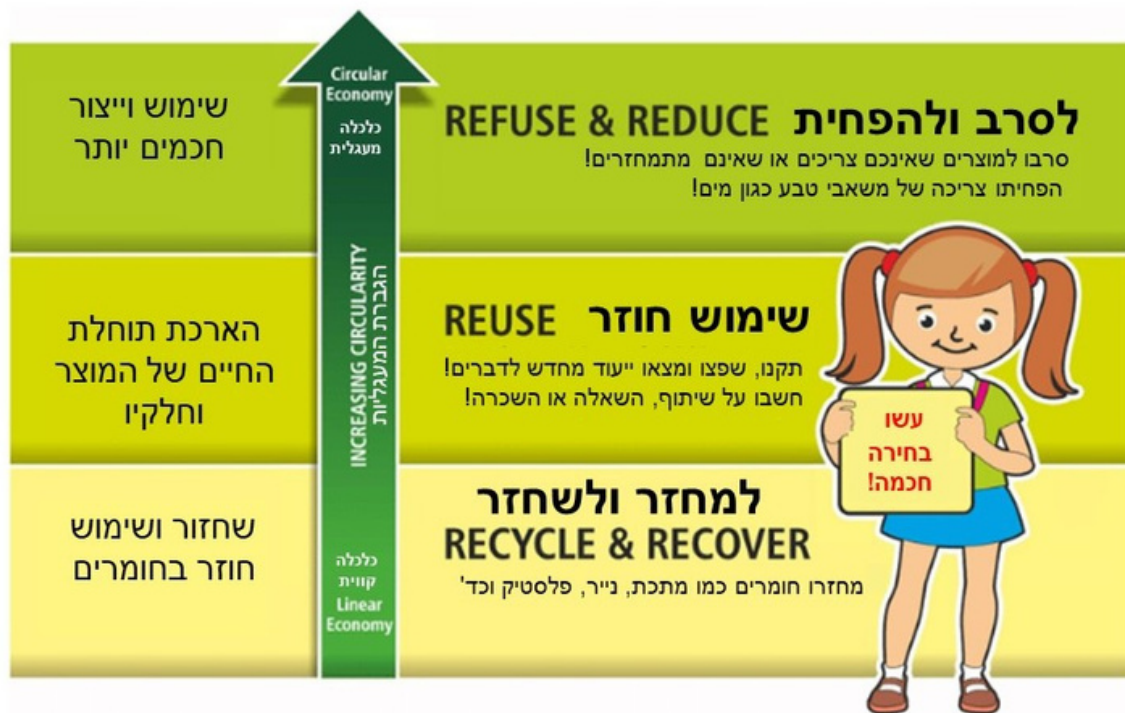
Circular Economy
כלכלה מעגלית

שימוש וייצור חכמים יותר

REFUSE & REDUCE לסרב ולהפחית
סרבו למוצרים שאינכם צריכים או שאינם מתמחזרים!
הפחיתו צריכה של משאבי טבע כגון מים!

INCREASING CIRCULARITY
הגברת המעגליות

הארכת תוחלת החיים של המוצר וחלקיו

REUSE שימוש חוזר
תקנו, שפצו ומצאו ייעוד מחדש לדברים!
חשבו על שיתוף, השאלה או השכרה!

עשו בחירה חכמה!

שחזור ושימוש חוזר בחומרים

למחזר ולשחזר
RECYCLE & RECOVER
מחזרו חומרים כמו מתכת, נייר, פלסטיק וכד'

כלכלה קווית
Linear Economy